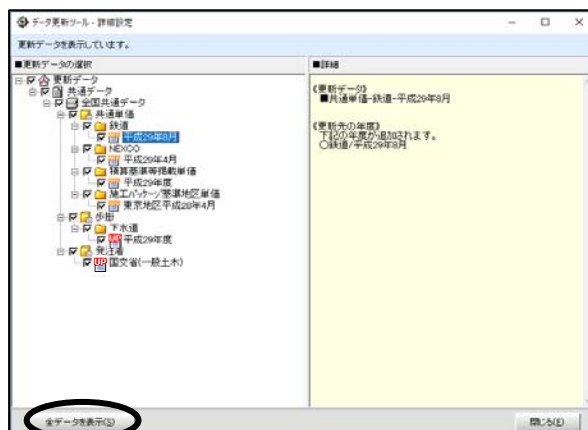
データ更新ツール - 詳細設定

更新データを表示しています。

■更新データの選択

更新データ
共通データ
全国共通データ
共通単価
鉄道
平成29年8月
NEXCO
平成29年4月
積算基準等掲載単価
平成29年度
施工パッケージ型標準単価
東京地区平成28年4月
歩掛
下水道
平成29年度
発注者
国交省(一般土木)

■詳細

《更新データ》
■共通単価-鉄道-平成29年8月

《更新先の年度》
下記の年度が追加されます。
○鉄道/平成29年8月

全データを表示(S)

閉じる(E)